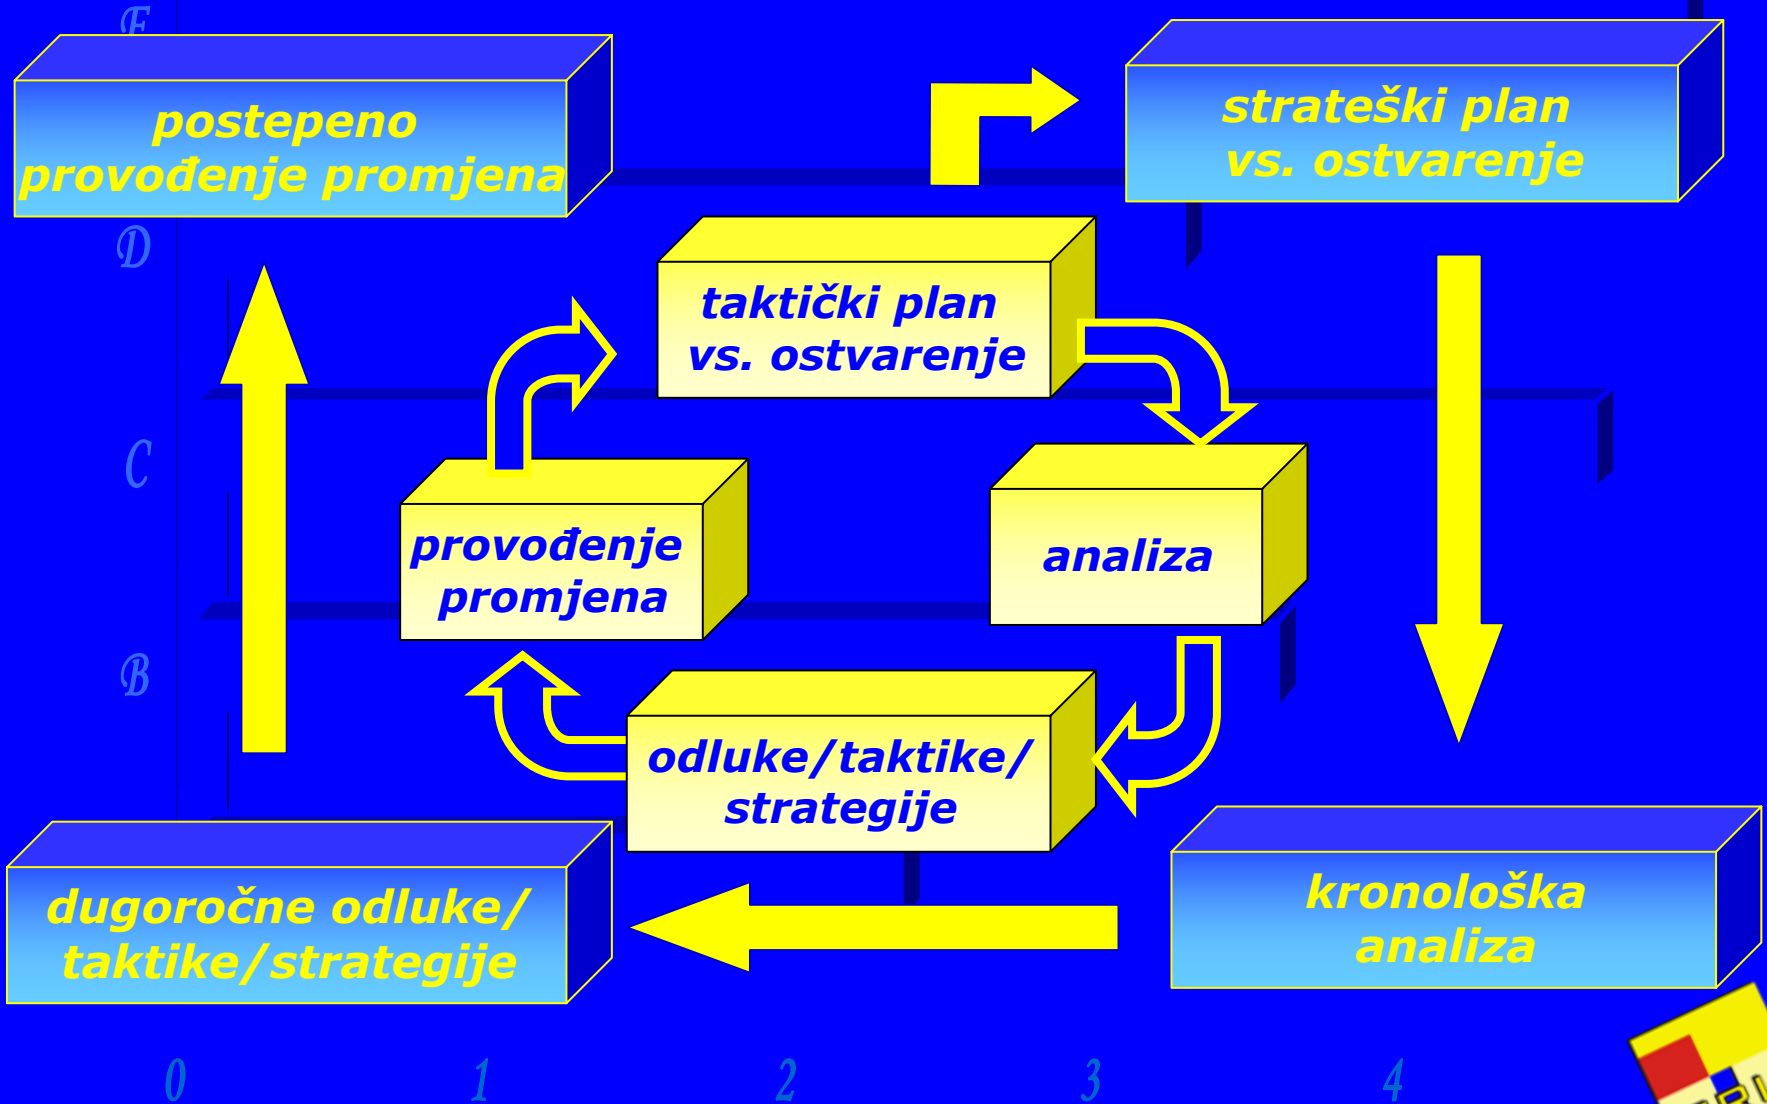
postepeno provođenje promjena

strateški plan vs. ostvarenje

E

D

C

B

taktički plan vs. ostvarenje

provođenje promjena

analiza

odluke/taktike/ strategije

dugoročne odluke/ taktike/strategije

kronološka analiza

0

1

2

3

4